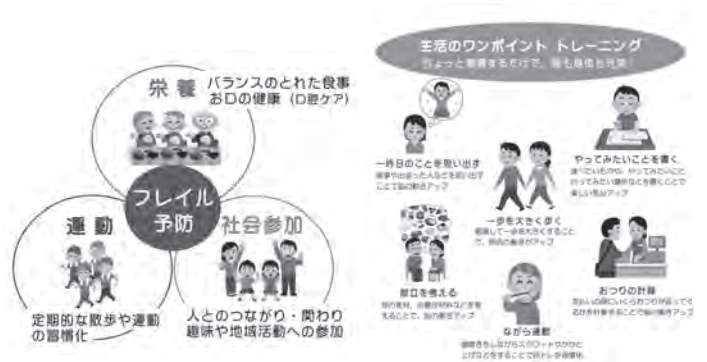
栄養
バランスのとれた食事
お口の健康（口腔ケア）

フレイル
予防

運動
定期的な散歩や運動の習慣化

社会参加
人とのつながり・関わり
趣味や地域活動への参加

生活のワンポイント トレーニング
ちょっと意識するだけで、脳も身体も元気！

一昨日のことを思い出す
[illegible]

やってみたいことを書く
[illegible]

一歩を大きく歩く
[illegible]

献立を考える
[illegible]

おつりの計算
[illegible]

ながら運動
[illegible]